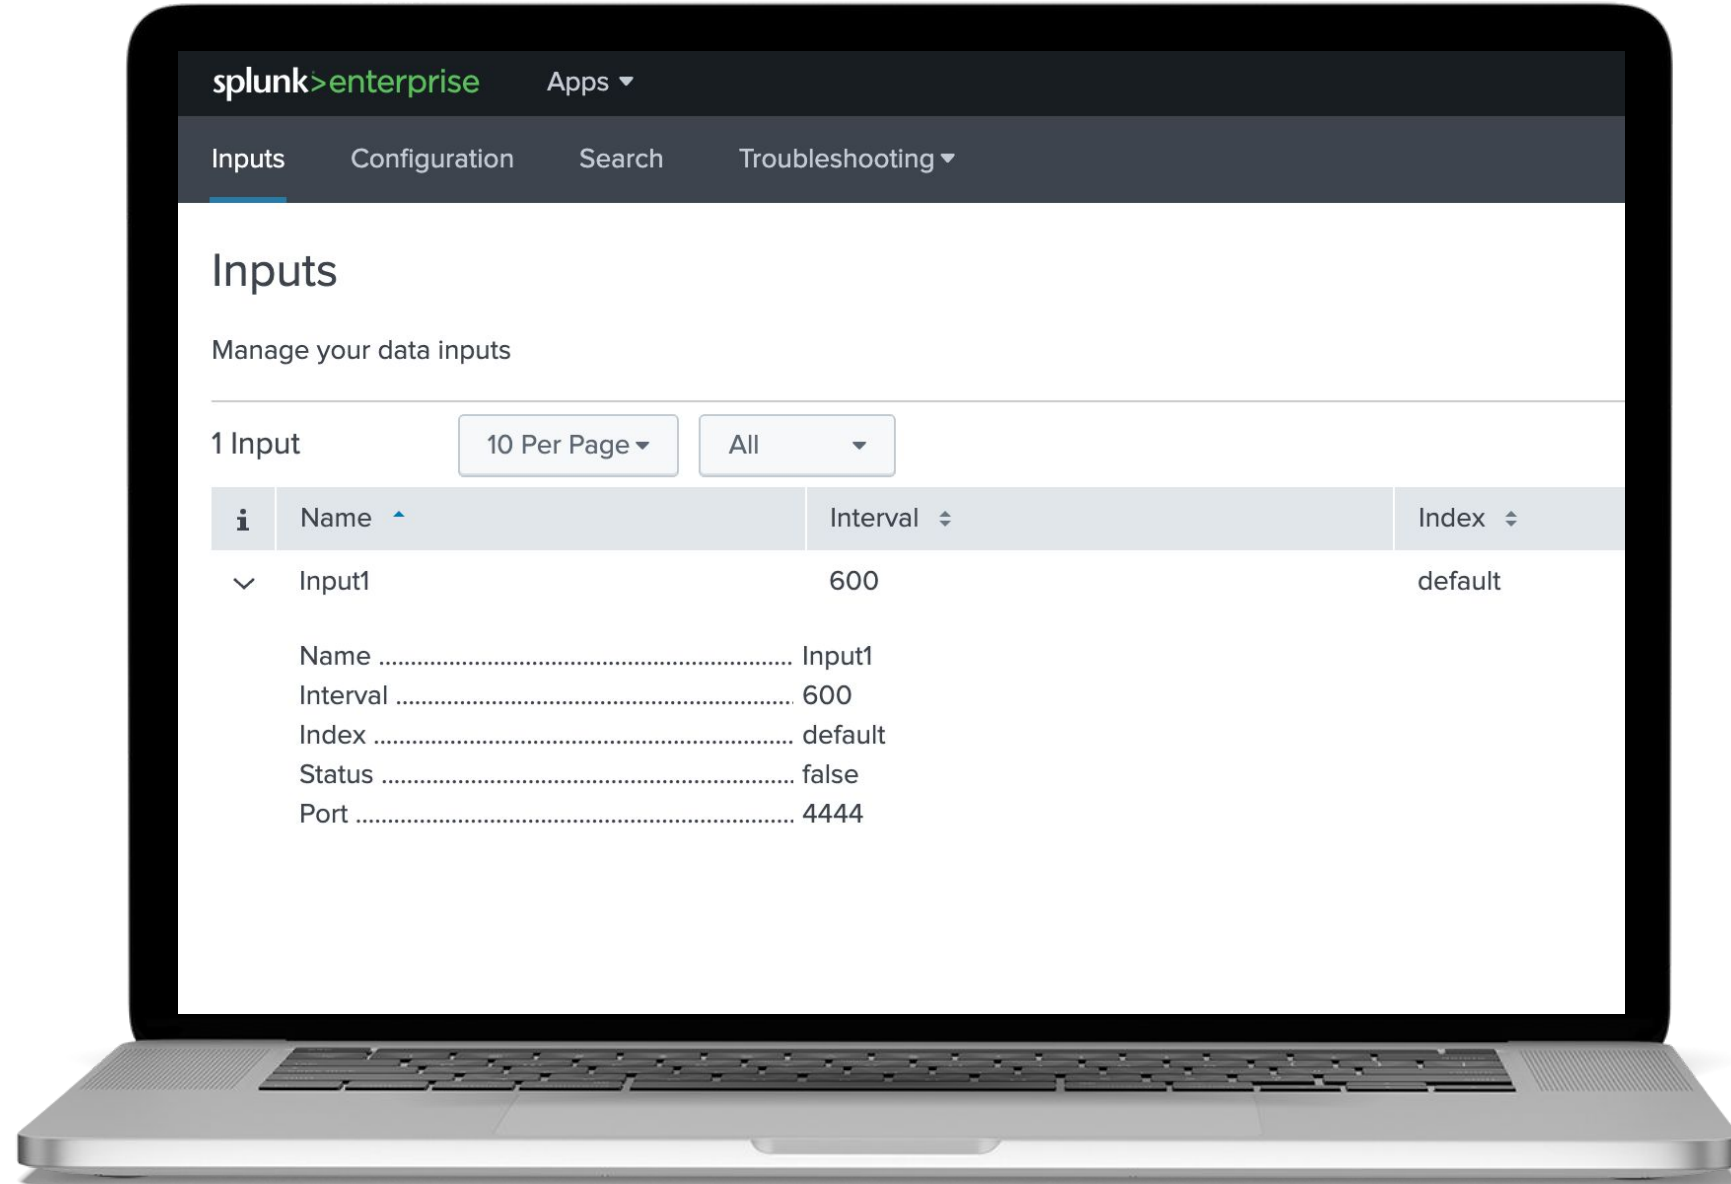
splunk>enterprise Apps

Inputs Configuration Search Troubleshooting

Inputs

Manage your data inputs

1 Input 10 Per Page All

| i | Name | Interval | Index |
|---|---|---|---|
| | Input1 | 600 | default |

Name ........................................................ Input1
Interval ........................................................ 600
Index ........................................................ default
Status ........................................................ false
Port ........................................................ 4444